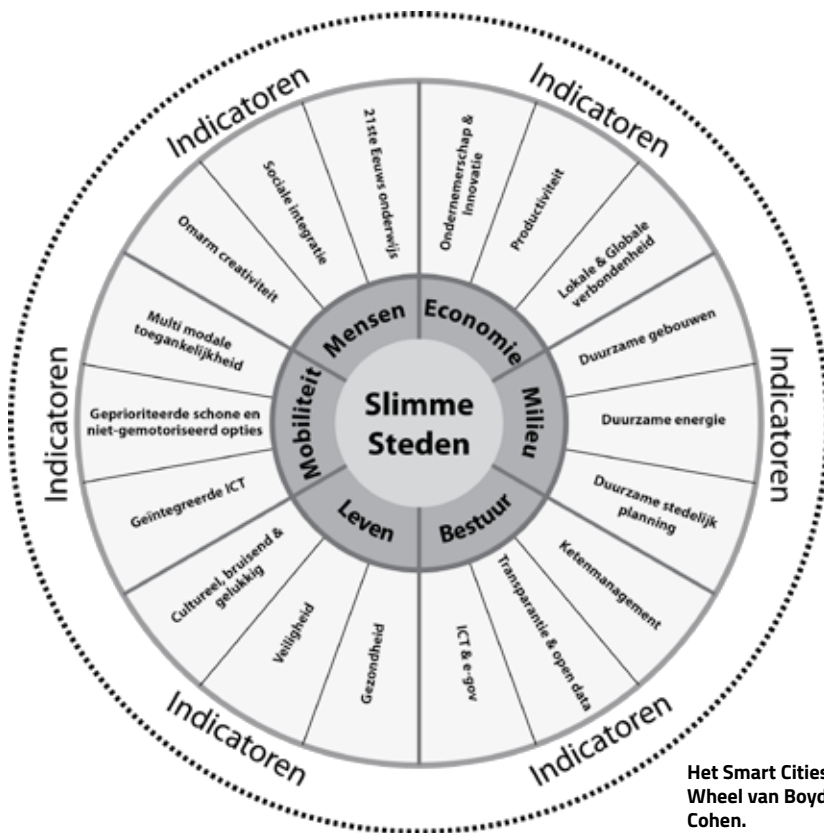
Slimme Steden

Mensen

21ste Eeuws onderwijs

Sociale integratie

Omarm creativiteit

Economie

Ondernemerschap & innovatie

Productiviteit

Lokale & Globale verbondenheid

Milieu

Duurzame gebouwen

Duurzame energie

Duurzame stedelijk planning

Bestuur

Ketenmanagement

Transparantie & open data

ICT & e-gov

Leven

Gezondheid

Veiligheid

Cultureel, bruisend & gelukkig

Mobiliteit

Geïntegreerde ICT

Geprioriteerde schone en niet-gemotoriseerd opties

Multi modale toegankelijkheid

Indicatoren

Indicatoren

Indicatoren

Indicatoren

Indicatoren

Indicatoren

Het Smart Cities Wheel van Boyd Cohen.